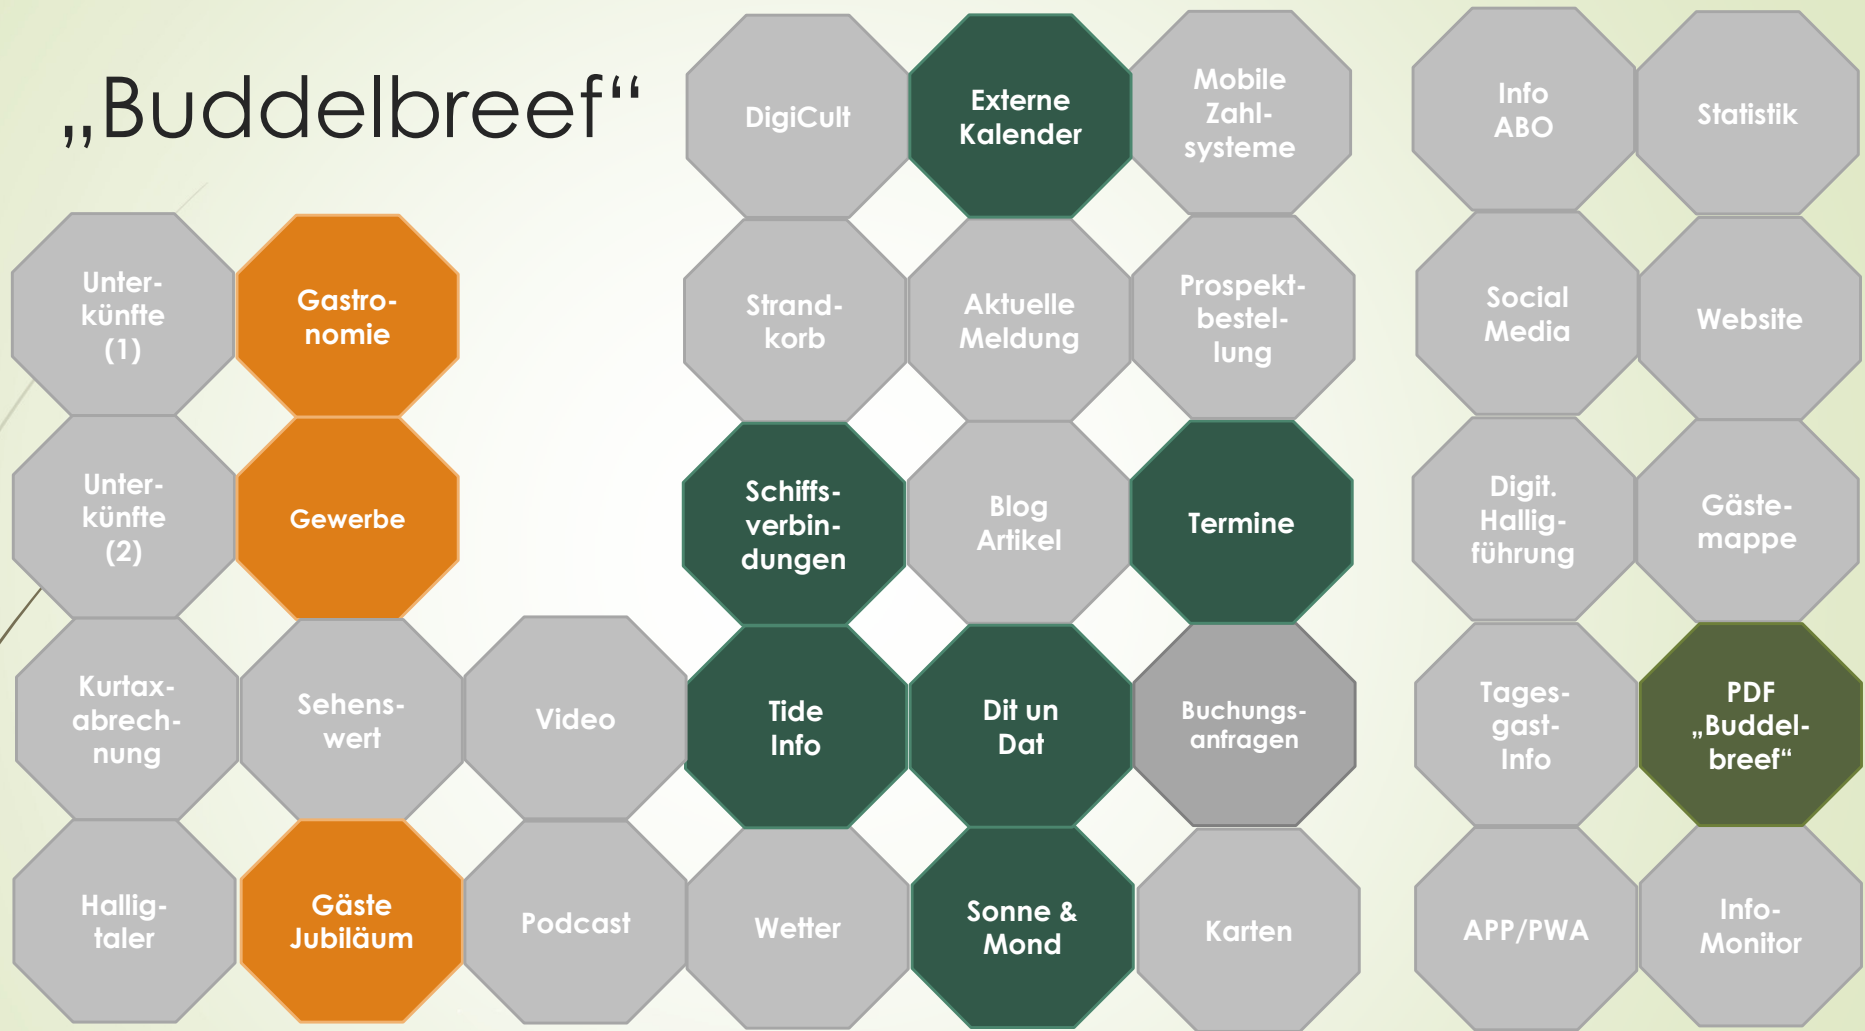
„Buddelbreef“

DigiCult

Externe Kalender

Mobile Zahl-systeme

Info ABO

Statistik

Unter-künfte (1)

Gastro-nomie

Strand-korb

Aktuelle Meldung

Prospekt-bestel-lung

Social Media

Website

Unter-künfte (2)

Gewerbe

Schiffs-verbin-dungen

Blog Artikel

Termine

Digit. Hallig-führung

Gäste-mappe

Kurtax-abrech-nung

Sehens-wert

Video

Tide Info

Dit un Dat

Buchungs-anfragen

Tages-gast-Info

PDF „Buddel-breef“

Hallig-taler

Gäste Jubiläum

Podcast

Wetter

Sonne & Mond

Karten

APP/PWA

Info-Monitor